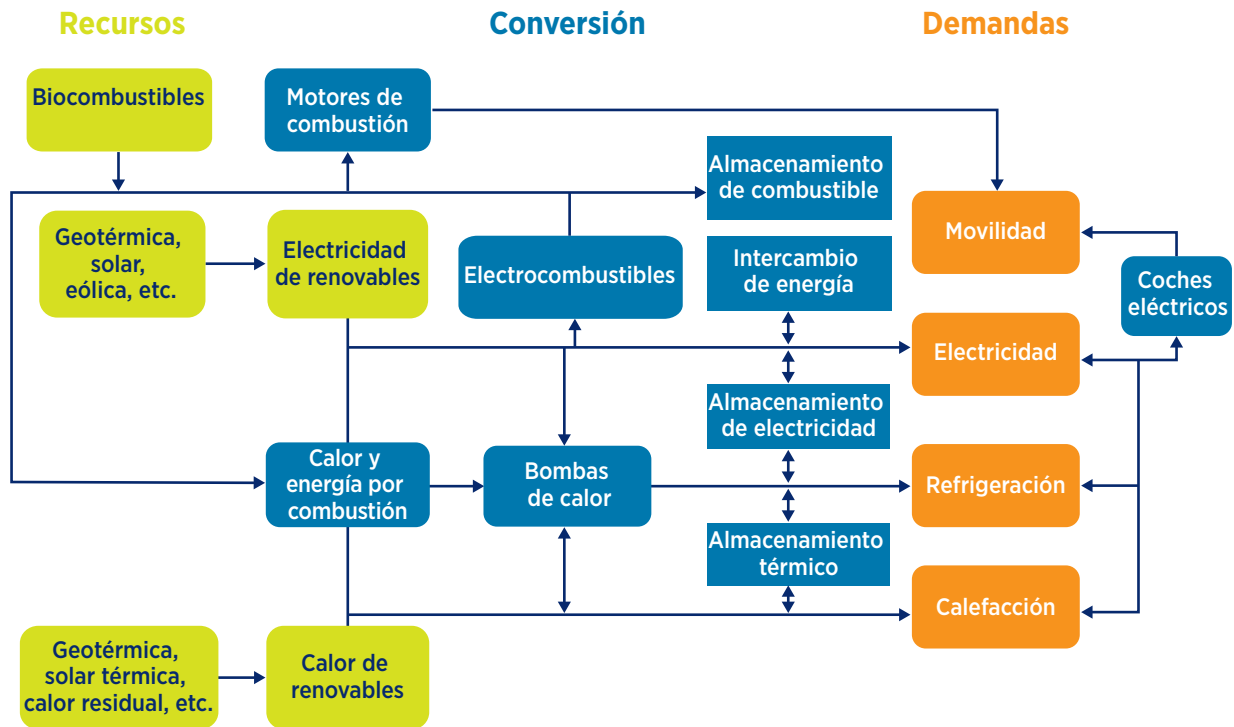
Recursos

Conversión

Demandas

Biocombustibles

Motores de combustión

Almacenamiento de combustible

Geotérmica, solar, eólica, etc.

Electricidad de renovables

Electrocombustibles

Intercambio de energía

Movilidad

Coches eléctricos

Electricidad

Almacenamiento de electricidad

Calor y energía por combustión

Bombas de calor

Refrigeración

Almacenamiento térmico

Calefacción

Geotérmica, solar térmica, calor residual, etc.

Calor de renovables